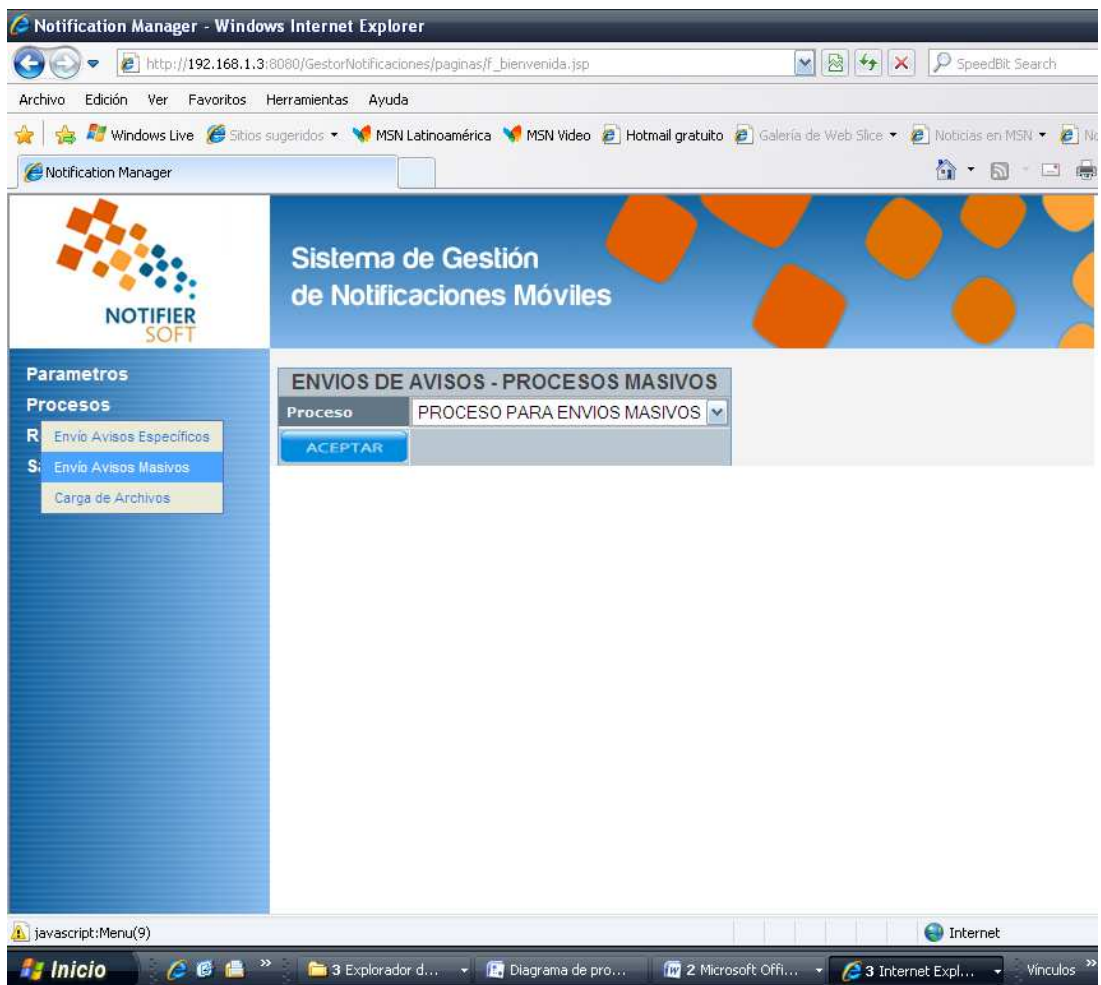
Notification Manager - Windows Internet Explorer

http://192.168.1.3:8080/GestorNotificaciones/paginas/f_bienvenida.jsp

SpeedBit Search

Archivo Edición Ver Favoritos Herramientas Ayuda

Windows Live Sitios sugeridos MSN Latinoamérica MSN Video Hotmail gratuito Galería de Web Slice Noticias en MSN No

Notification Manager

NOTIFIER SOFT

Sistema de Gestión de Notificaciones Móviles

Parametros
Procesos
R
S

Envío Avisos Específicos
Envío Avisos Masivos
Carga de Archivos

ENVIOS DE AVISOS - PROCESOS MASIVOS

| Proceso | PROCESO PARA ENVIOS MASIVOS |
|---|---|

ACEPTAR

javascript:Menu(9)

Internet

Inicio

3 Explorador d...

Diagrama de pro...

2 Microsoft Offi...

3 Internet Expl...

Vínculos